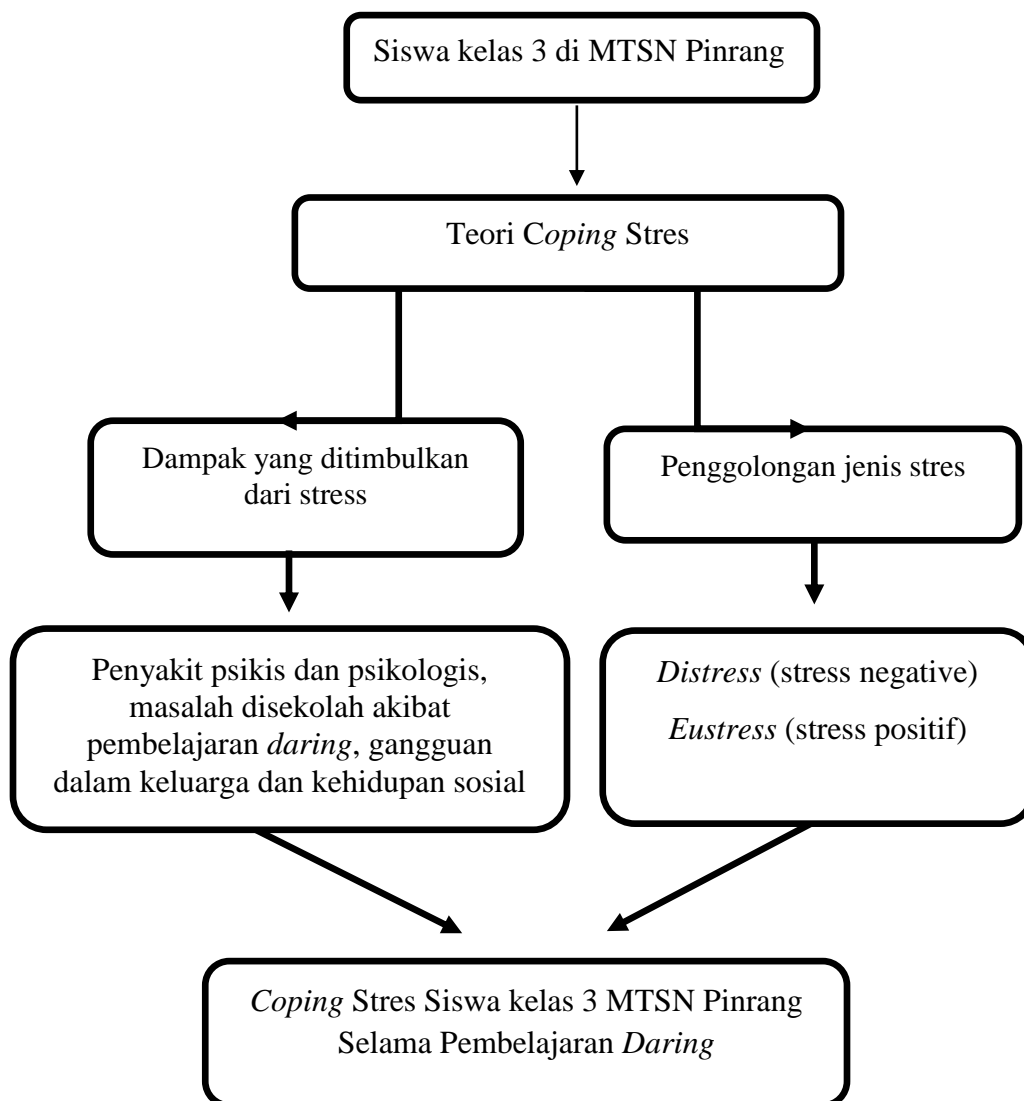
Siswa kelas 3 di MTSN Pinrang

Teori Coping Stres

Dampak yang ditimbulkan dari stress

Penggolongan jenis stres

Penyakit psikis dan psikologis, masalah disekolah akibat pembelajaran daring, gangguan dalam keluarga dan kehidupan sosial

Distress (stress negative)

Eustress (stress positif)

Coping Stres Siswa kelas 3 MTSN Pinrang Selama Pembelajaran Daring